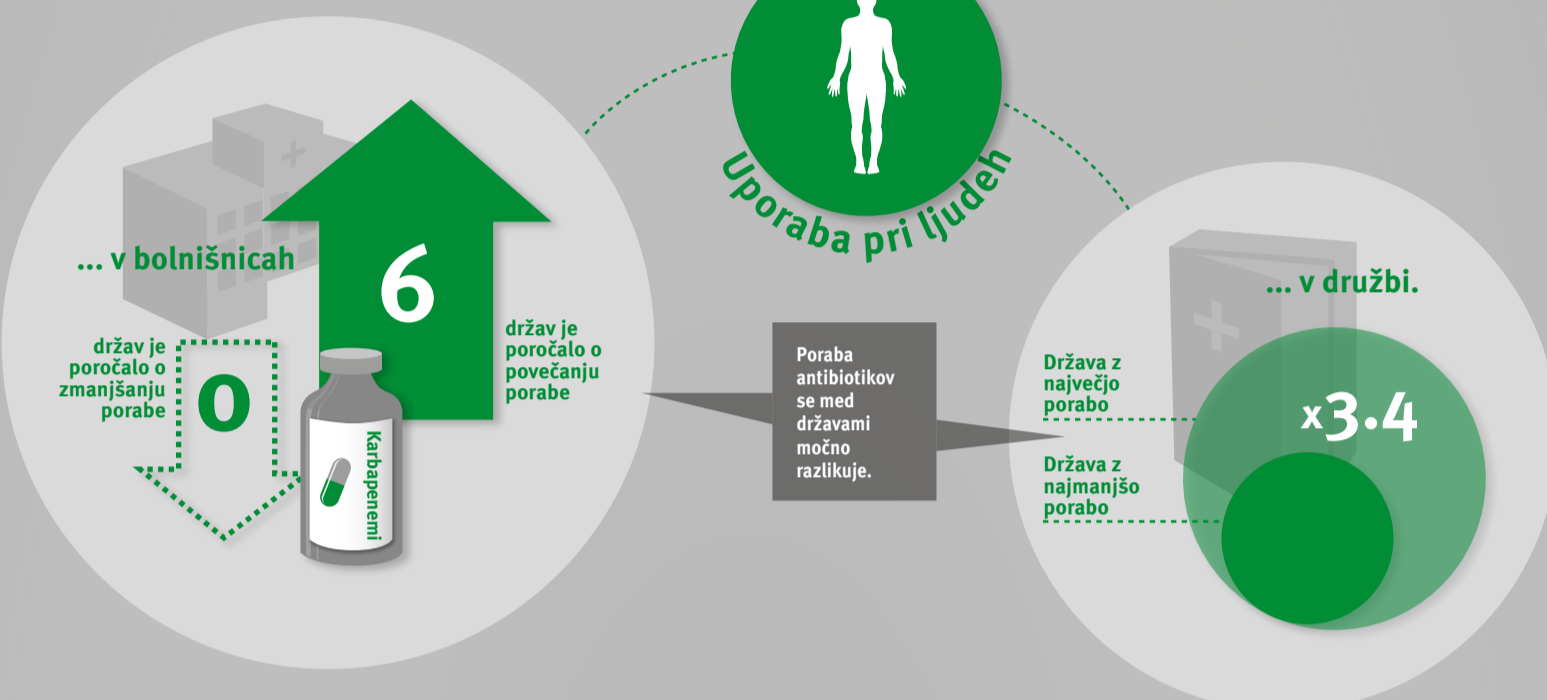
Uporaba pri ljudeh

... v bolnišnicah

6

držav je poročalo o povečanju porabe

držav je poročalo o zmanjšanju porabe

0

Karbapenemi

Poraba antibiotikov se med državami močno razlikuje.

... v družbi.

Država z največjo porabo

x3.4

Država z najmanjšo porabo